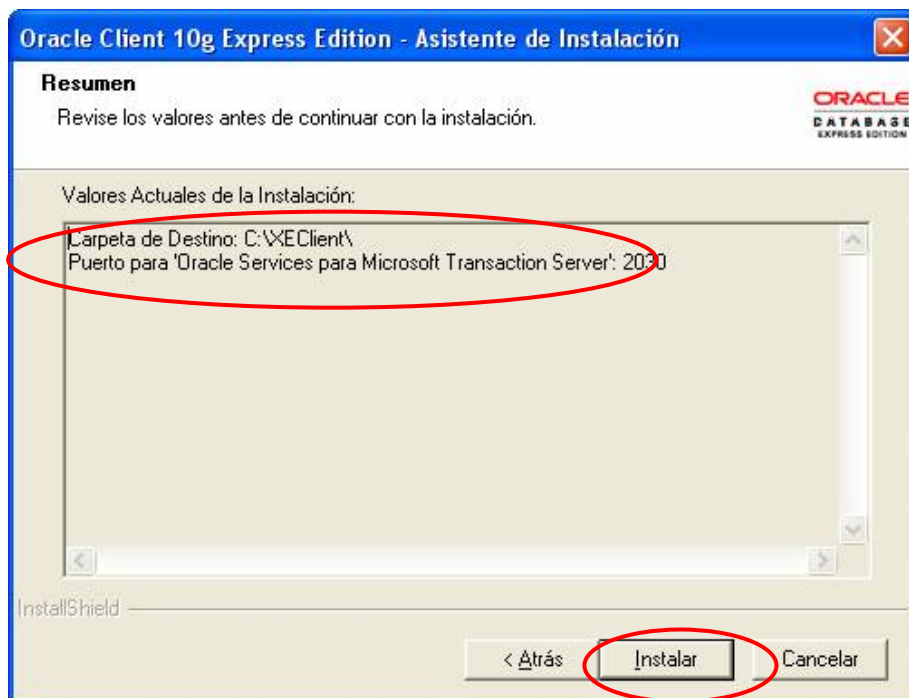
Oracle Client 10g Express Edition - Asistente de Instalación

Resumen

Revise los valores antes de continuar con la instalación.

ORACLE
DATABASE
EXPRESS EDITION

Valores Actuales de la Instalación:

Carpeta de Destino: C:\XEClient\
Puerto para 'Oracle Services para Microsoft Transaction Server': 2030

InstallShield

< Atrás

Instalar

Cancelar